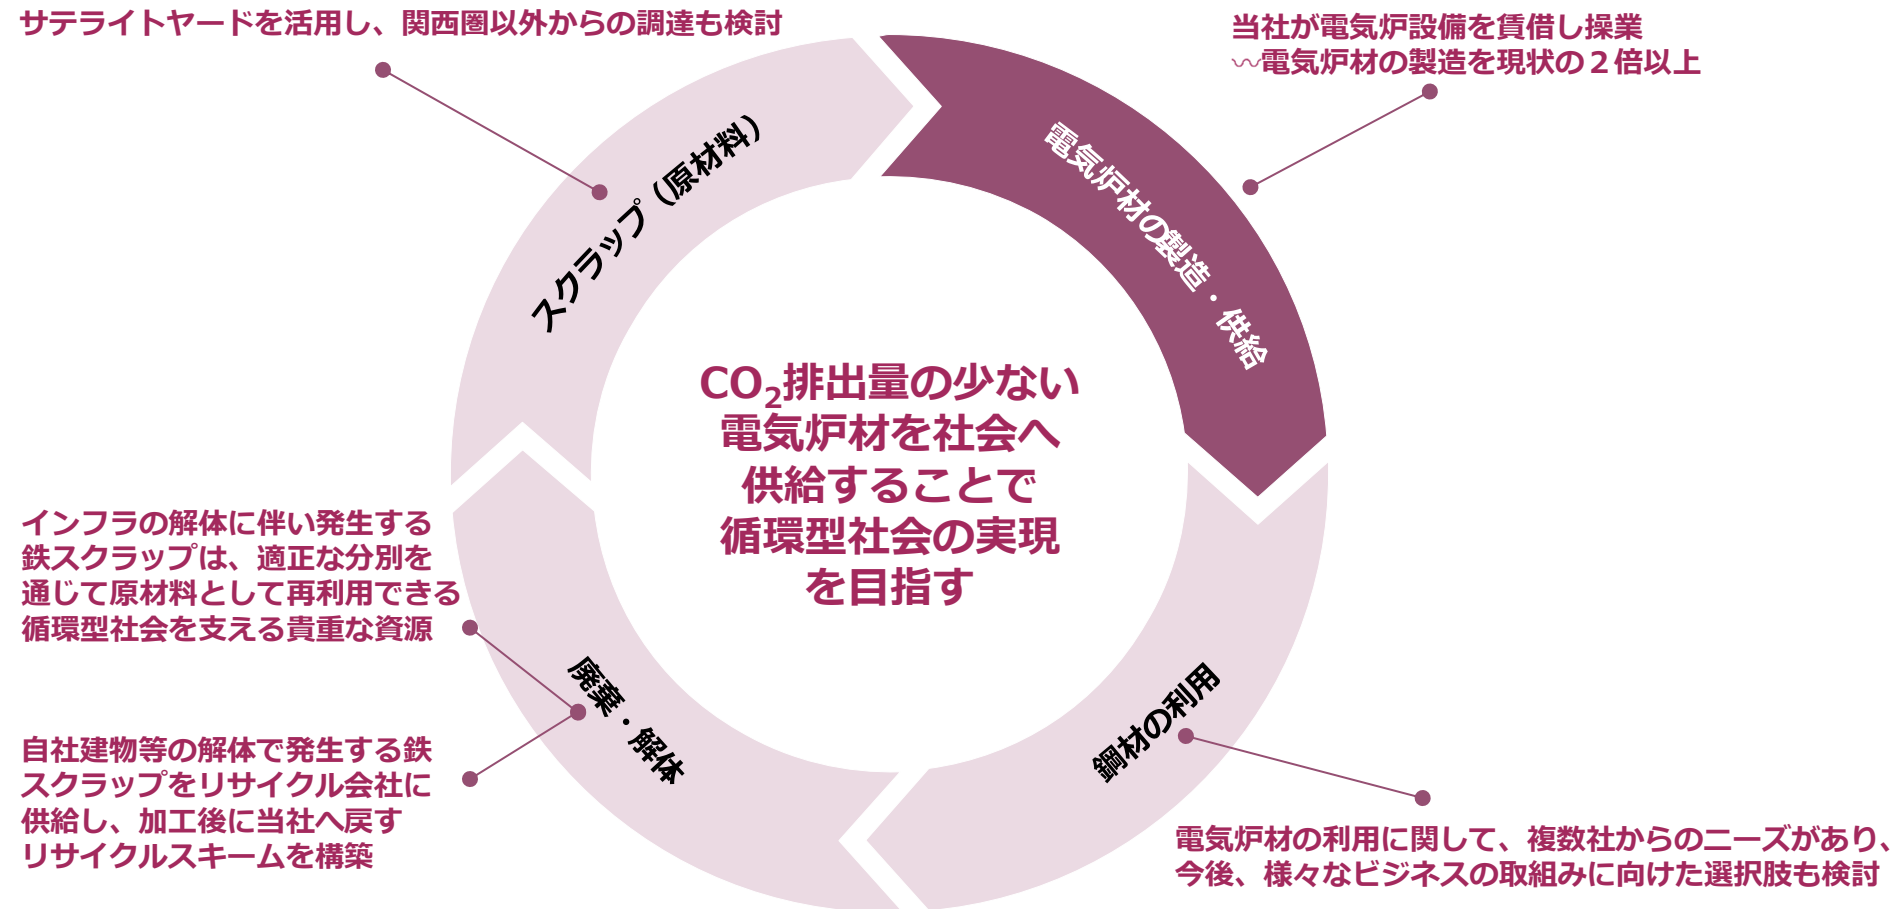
サテライトヤードを活用し、関西圏以外からの調達も検討

当社が電気炉設備を賃借し操業
〜電気炉材の製造を現状の２倍以上

スクラップ（原材料）

電気炉材の製造・供給

$CO_2$排出量の少ない電気炉材を社会へ供給することで循環型社会の実現を目指す

インフラの解体に伴い発生する鉄スクラップは、適正な分別を通じて原材料として再利用できる循環型社会を支える貴重な資源

廃棄・解体

鋼材の利用

自社建物等の解体で発生する鉄スクラップをリサイクル会社に供給し、加工後に当社へ戻すリサイクルスキームを構築

電気炉材の利用に関して、複数社からのニーズがあり、今後、様々なビジネスの取組みに向けた選択肢も検討